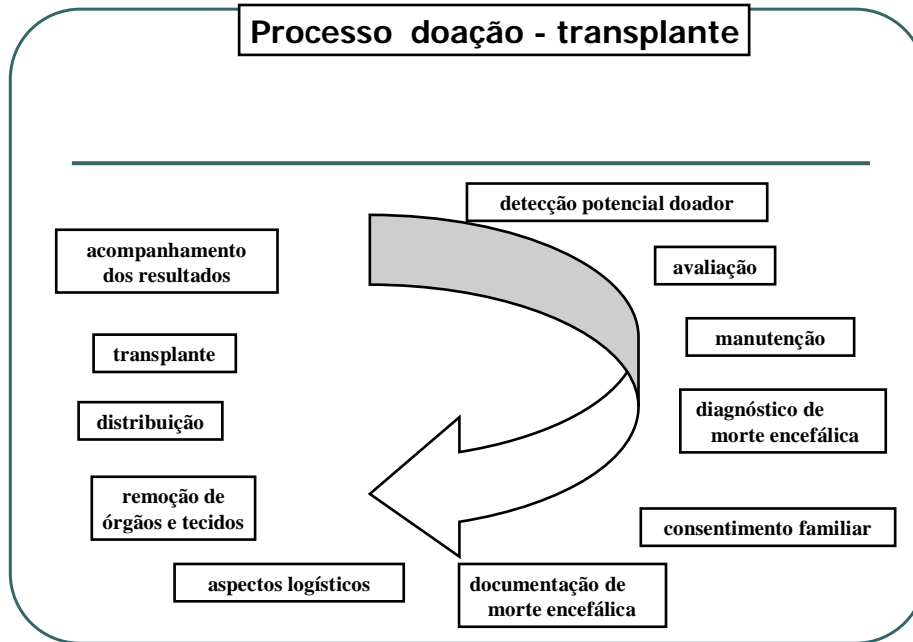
Processo doação - transplante

detecção potencial doador

acompanhamento dos resultados

avaliação

manutenção

transplante

diagnóstico de morte encefálica

distribuição

remoção de órgãos e tecidos

consentimento familiar

aspectos logísticos

documentação de morte encefálica